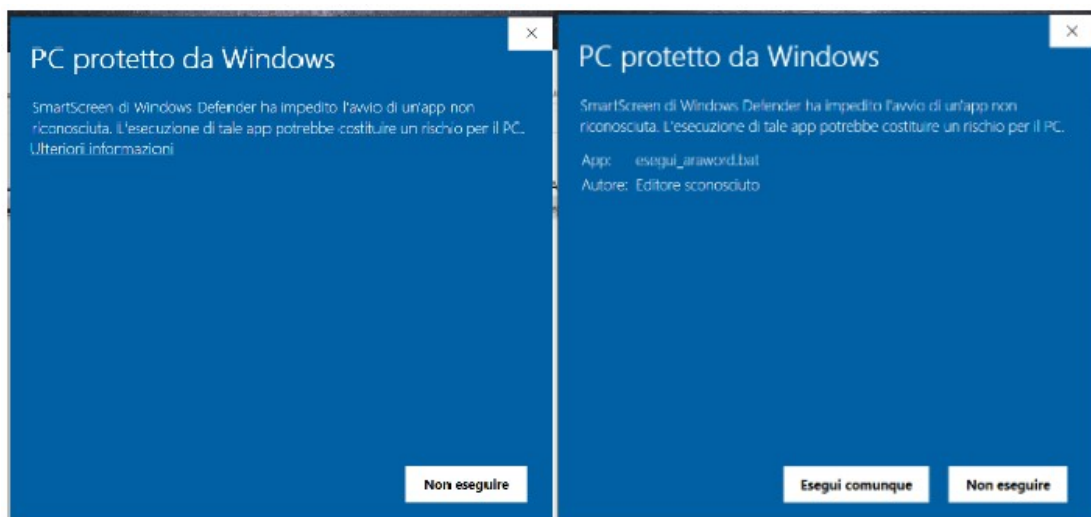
×

PC protetto da Windows

SmartScreen di Windows Defender ha impedito l'avvio di un'app non riconosciuta. L'esecuzione di tale app potrebbe costituire un rischio per il PC.
Ulteriori informazioni

Non eseguire

×

PC protetto da Windows

SmartScreen di Windows Defender ha impedito l'avvio di un'app non riconosciuta. L'esecuzione di tale app potrebbe costituire un rischio per il PC.

App: esegui_araword.bat
Autore: Editore sconosciuto

Esegui comunque

Non eseguire